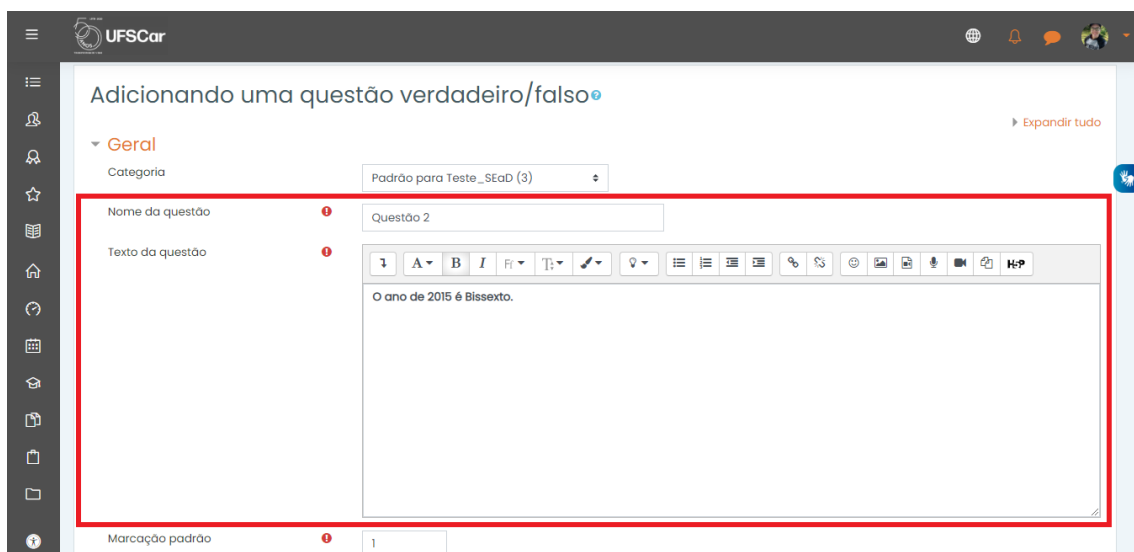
UFSCar

Adicionando uma questão verdadeiro/falso

Expandir tudo

Geral

Categoria
Padrão para Teste_SEaD (3)

Nome da questão
Questão 2

Texto da questão
H-P

O ano de 2015 é Bissexto.

Marcação padrão
1